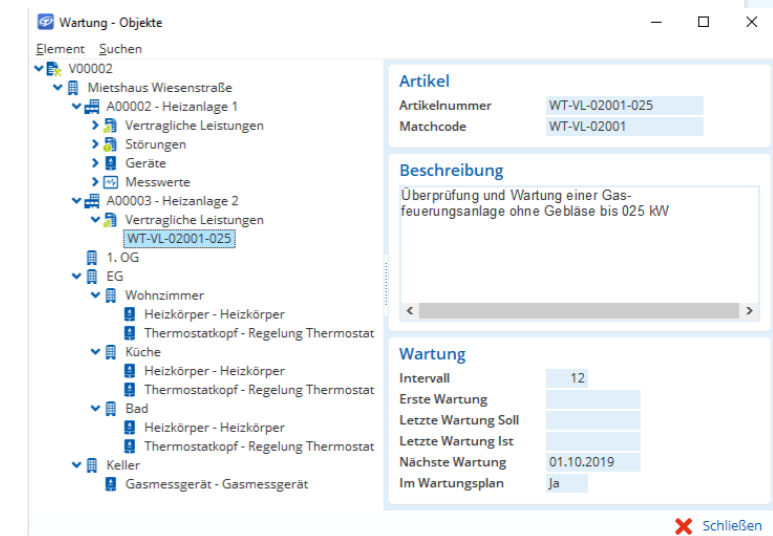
Wartung - Objekte

Element Suchen

V00002
Mietshaus Wiesenstraße
A00002 - Heizanlage 1
Vertragliche Leistungen
Störungen
Geräte
Messwerte
A00003 - Heizanlage 2
Vertragliche Leistungen
WT-VL-02001-025
1. OG
EG
Wohnzimmer
Heizkörper - Heizkörper
Thermostatkopf - Regelung Thermostat
Küche
Heizkörper - Heizkörper
Thermostatkopf - Regelung Thermostat
Bad
Heizkörper - Heizkörper
Thermostatkopf - Regelung Thermostat
Keller
Gasmessgerät - Gasmessgerät

Artikel

| | |
|---|---|
| Artikelnummer | WT-VL-02001-025 |
| Matchcode | WT-VL-02001 |

Beschreibung

Überprüfung und Wartung einer Gasfeuerungsanlage ohne Gebläse bis 025 kW

Wartung

| | |
|---|---|
| Intervall | 12 |
| Erste Wartung | |
| Letzte Wartung Soll | |
| Letzte Wartung Ist | |
| Nächste Wartung | 01.10.2019 |
| Im Wartungsplan | Ja |

Schließen